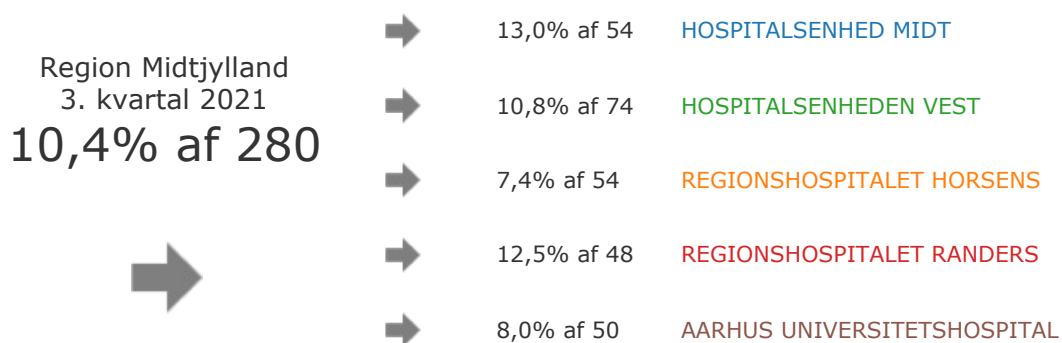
Region Midtjylland
3. kvartal 2021
10,4% af 280

13,0% af 54 HOSPITALSENHED MIDT

10,8% af 74 HOSPITALSENHEDEN VEST

7,4% af 54 REGIONSHOSPITALET HORSENS

12,5% af 48 REGIONSHOSPITALET RANDERS

8,0% af 50 AARHUS UNIVERSITETSHOSPITAL